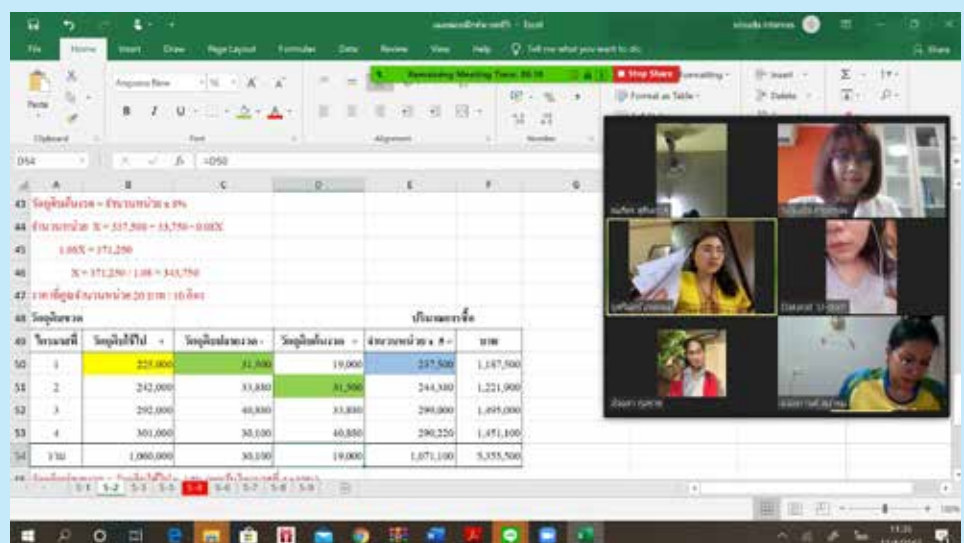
File Home Insert Draw Page Layout Formulas Data Review View Help Tell me what you want to do

Remaining Meeting Time: 35:10 Stop Share

Paste Clipboard Font Alignment Number

Format as Table Insert Delete

D54 $f_x$ =D50

43 วัตถุดิบต้นงวด = จำนวนหน่วย x 8%

44 จำนวนหน่วย X = 337,500 − 33,750 − 0.08X

45 1.08X = 371,250

46 X = 371,250 ÷ 1.08 = 343,750

47 ราคาซื้อต่อหน่วย 20 บาท : 10 ก้อง

48 วัตถุดิบทางตรง ปริมาณการซื้อ

| ไตรมาสที่ | วัตถุดิบใช้ไป | วัตถุดิบปลายงวด | วัตถุดิบต้นงวด | จำนวนหน่วย x 8 | บาท |
|---|---|---|---|---|---|
| 1 | 225,000 | 31,500 | 19,000 | 237,500 | 1,187,500 |
| 2 | 242,000 | 33,850 | 31,500 | 244,300 | 1,221,900 |
| 3 | 292,000 | 40,880 | 33,880 | 299,000 | 1,495,000 |
| 4 | 301,000 | 30,100 | 40,880 | 290,220 | 1,451,100 |
| รวม | 1,060,000 | 30,100 | 19,000 | 1,071,100 | 5,355,500 |

5-1 5-2 5-3 5-5 5-6 5-7 5-8 5-9

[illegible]